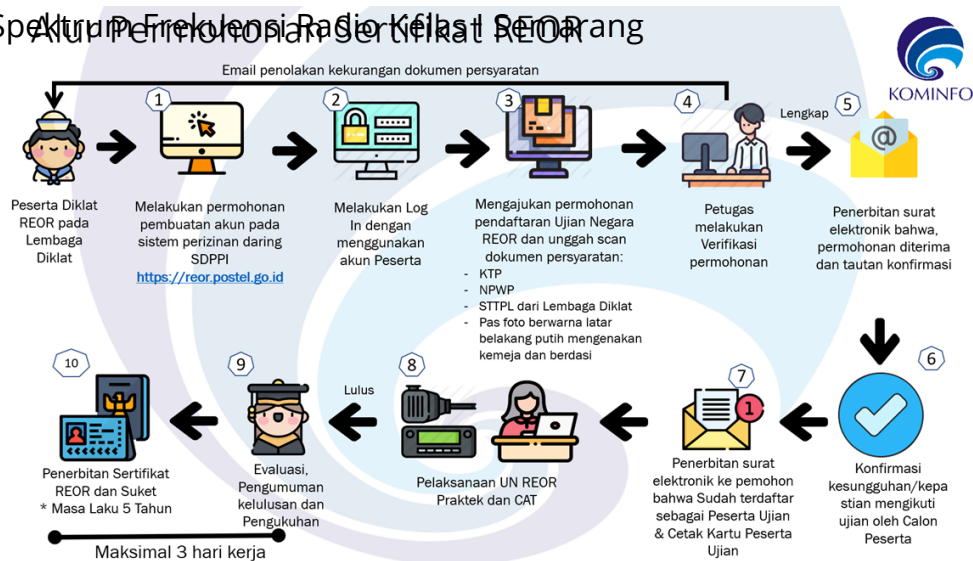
Spektrum Frekuensi Radio Kelas I Semarang
Alur Permohonan Sertifikat REOR

KOMINFO

Email penolakan kekurangan dokumen persyaratan

Peserta Diklat REOR pada Lembaga Diklat

1
Melakukan permohonan pembuatan akun pada sistem perizinan daring SDPPI
https://reor.postel.go.id

2
Melakukan Log In dengan menggunakan akun Peserta

3
Mengajukan permohonan pendaftaran Ujian Negara REOR dan unggah scan dokumen persyaratan:
- KTP
- NPWP
- STTPL dari Lembaga Diklat
- Pas foto berwarna latar belakang putih mengenakan kemeja dan berdasi

4
Petugas melakukan Verifikasi permohonan

Lengkap

5
Penerbitan surat elektronik bahwa, permohonan diterima dan tautan konfirmasi

6
Konfirmasi kesungguhan/kepastian mengikuti ujian oleh Calon Peserta

7
Penerbitan surat elektronik ke pemohon bahwa Sudah terdaftar sebagai Peserta Ujian & Cetak Kartu Peserta Ujian

8
Pelaksanaan UN REOR Praktek dan CAT

Lulus

9
Evaluasi, Pengumuman kelulusan dan Pengukuhan

10
Penerbitan Sertifikat REOR dan Suket
* Masa Laku 5 Tahun

Maksimal 3 hari kerja